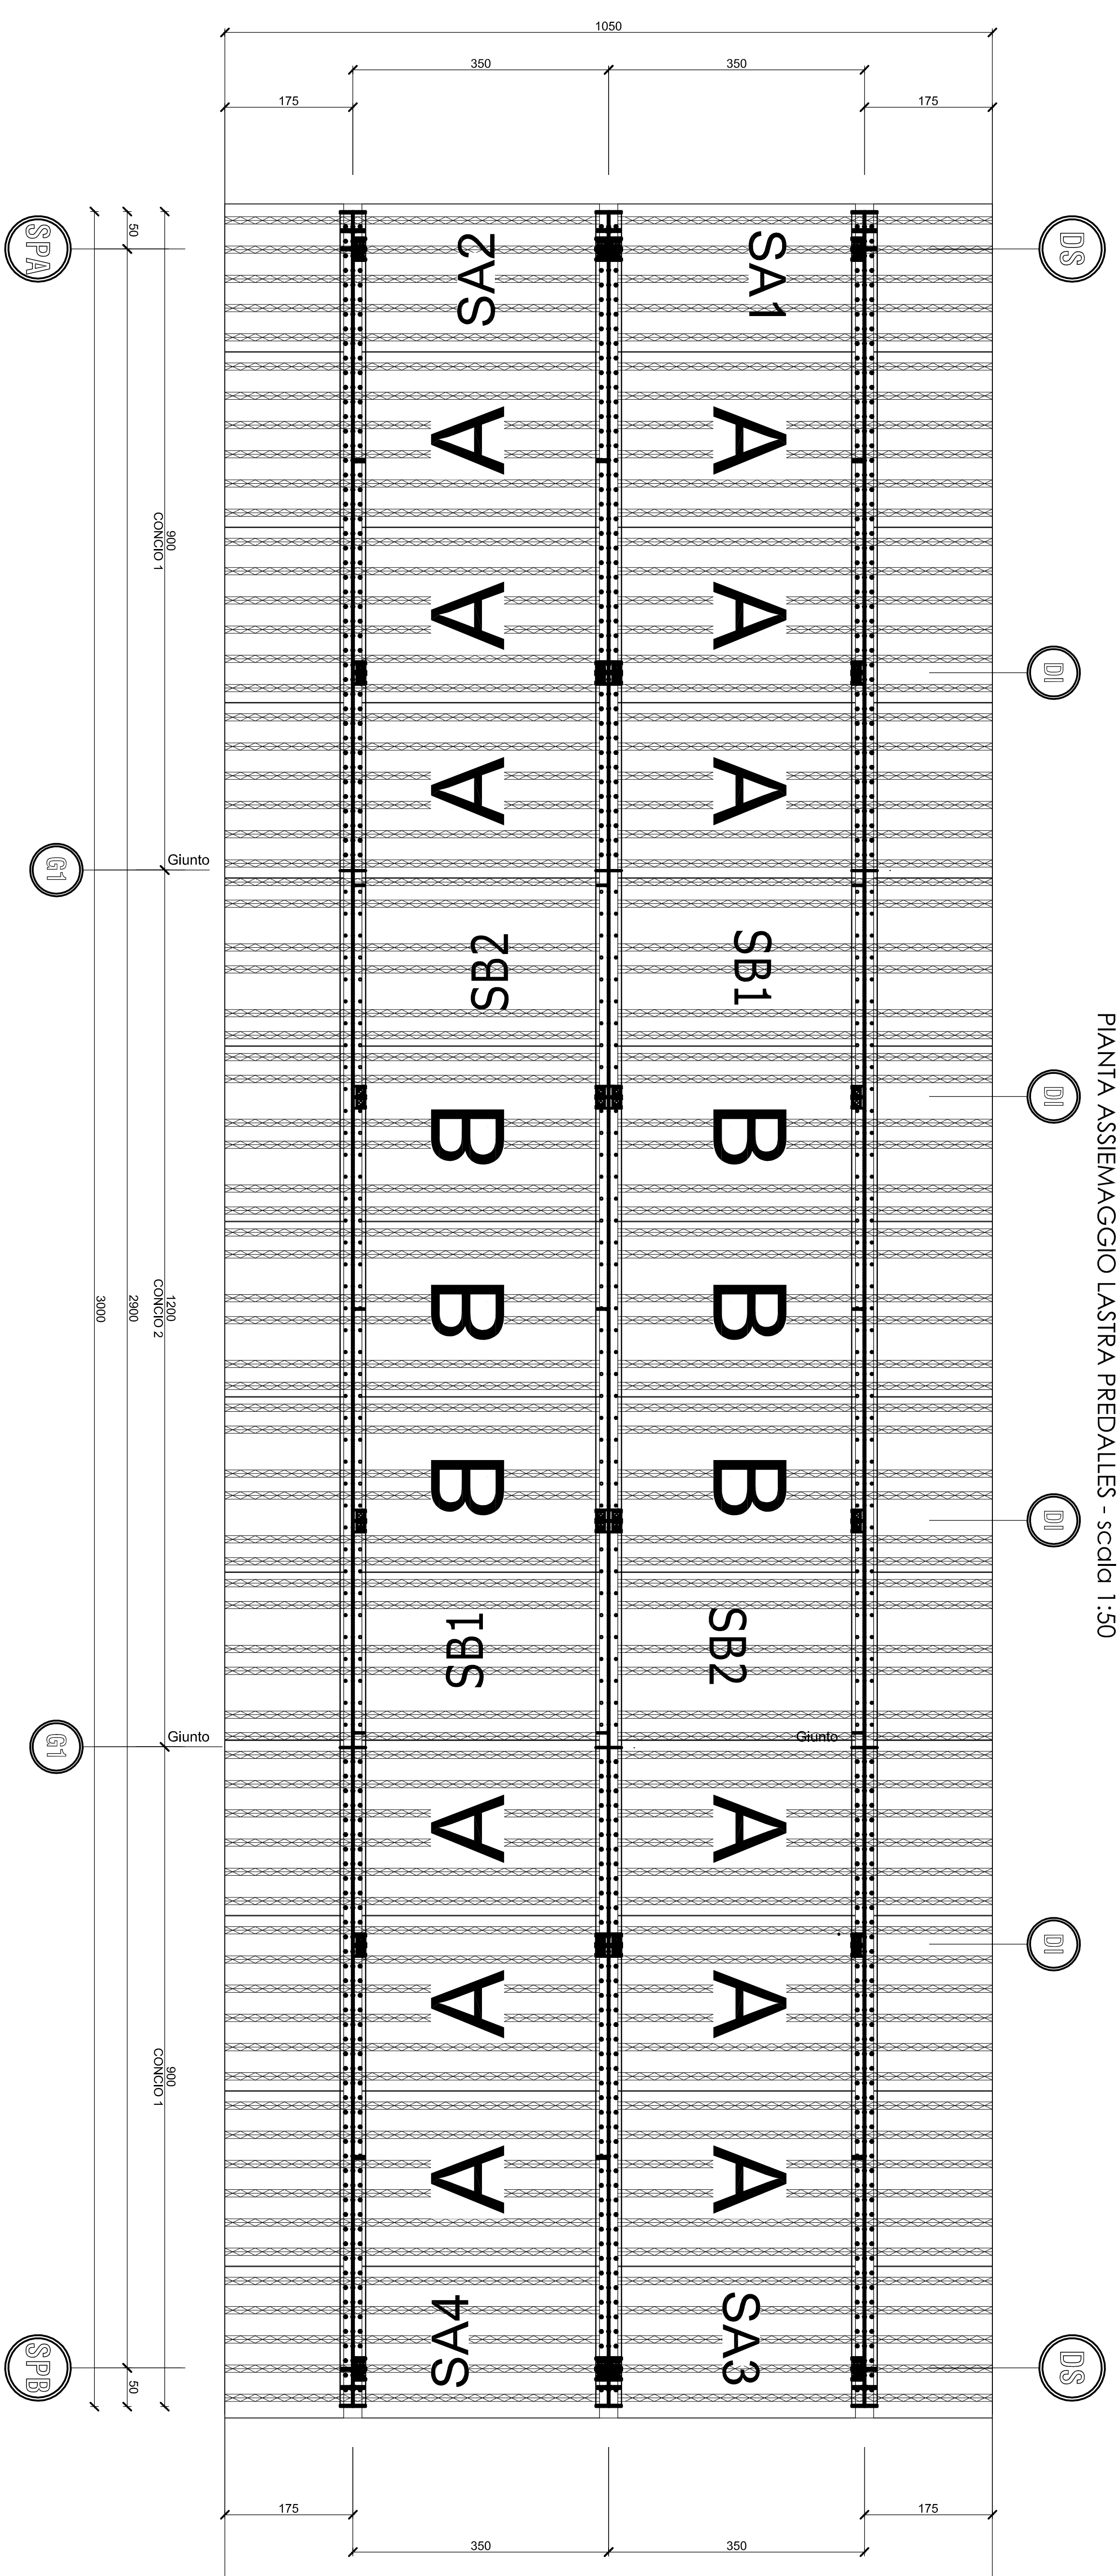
1050
350
350
175
175
SPA
50
SA2
SA1
DS
A
A
900
CONCIO 1
A
A
DI
A
A
G1
Giunto
SB2
SB1
PIANTA ASSIEMAGGIO LASTRA PREDALLES - scala 1:50
B
B
DI
3000
2900
1200
CONCIO 2
B
B
B
B
DI
SB1
SB2
G1
Giunto
Giunto
A
A
DI
A
A
900
CONCIO 1
A
A
SA4
SA3
SPB
50
DS
175
175
350
350